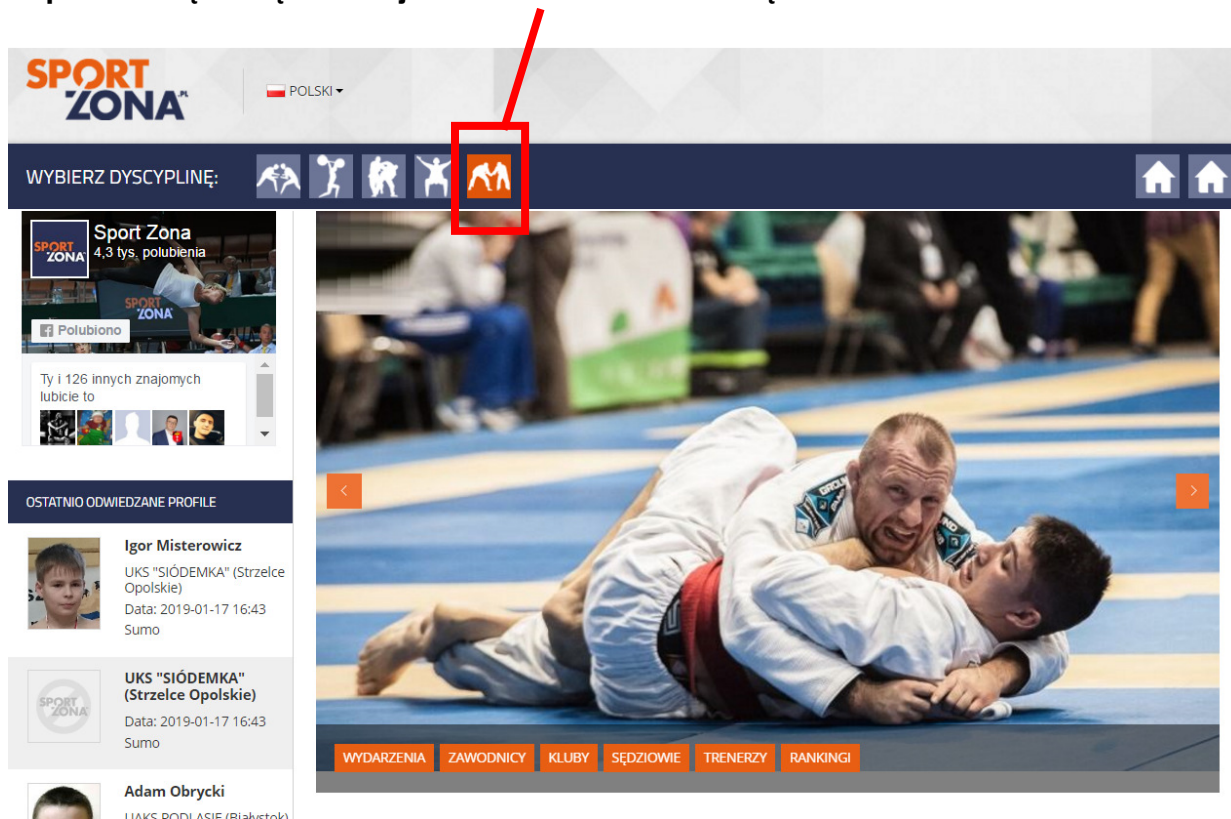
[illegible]

SPORT ZONA

POLSKI

WYBIERZ DYSCYPLINĘ:

Sport Zona
4,3 tys. polubienia

SPORT ZONA

Polubiono

Ty i 126 innych znajomych lubicie to

OSTATNIO ODWIEDZANE PROFILE

Igor Misterowicz
UKS "SIÓDEMKA" (Strzelce Opolskie)
Data: 2019-01-17 16:43
Sumo

UKS "SIÓDEMKA" (Strzelce Opolskie)
Data: 2019-01-17 16:43
Sumo

Adam Obrycki
UKS PODLASIE (Białystok)

WYDARZENIA
ZAWODNICY
KLUBY
SĘDZIOWIE
TRENERZY
RANKINGI